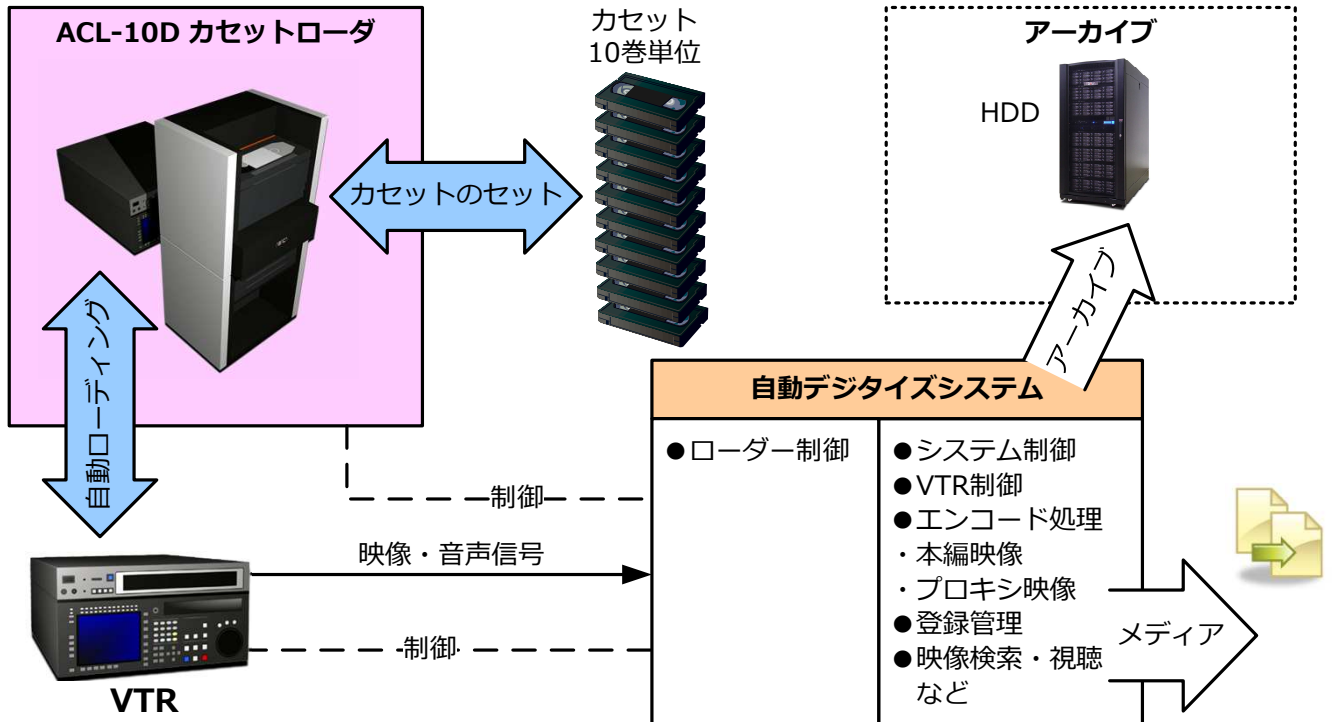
ACL-10D カセットローダ

カセット
10巻単位

アーカイブ

HDD

カセットのセット

自動ローディング

アーカイブ

自動デジタイズシステム

●ローダー制御

●システム制御
●VTR制御
●エンコード処理
・本編映像
・プロキシ映像
●登録管理
●映像検索・視聴
など

制御

映像・音声信号

制御

メディア

VTR